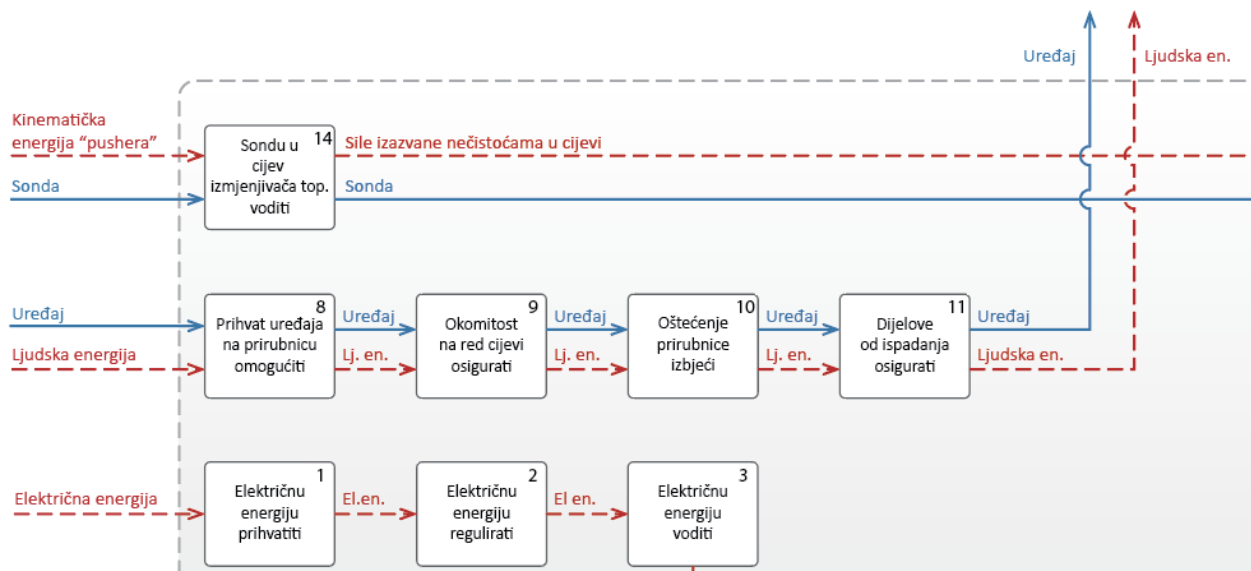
Uređaj

Ljudska en.

Kinematička energija "pushera"

14
Sondu u cijev izmjenjivača top. voditi

Sile izazvane nečistoćama u cijevi

Sonda

Sonda

Uređaj

Ljudska energija

8
Prihvat uređaja na prirubnicu omogućiti

Uređaj

Lj. en.

9
Okomitost na red cijevi osigurati

Uređaj

Lj. en.

10
Oštećenje prirubnice izbjeći

Uređaj

Lj. en.

11
Dijelove od ispadanja osigurati

Uređaj

Ljudska en.

Električna energija

1
Električnu energiju prihvatiti

El.en.

2
Električnu energiju regulirati

El en.

3
Električnu energiju voditi